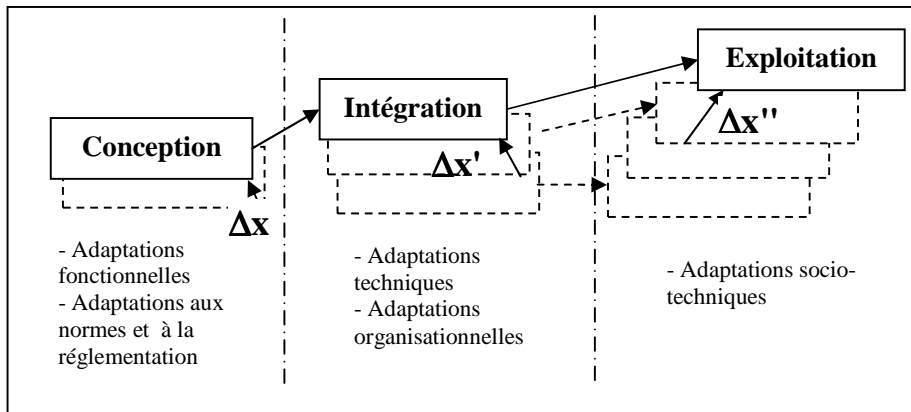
Conception

$\Delta$x

- Adaptations fonctionnelles
- Adaptations aux normes et à la réglementation

Intégration

$\Delta$x'

- Adaptations techniques
- Adaptations organisationnelles

Exploitation

$\Delta$x''

- Adaptations socio-techniques